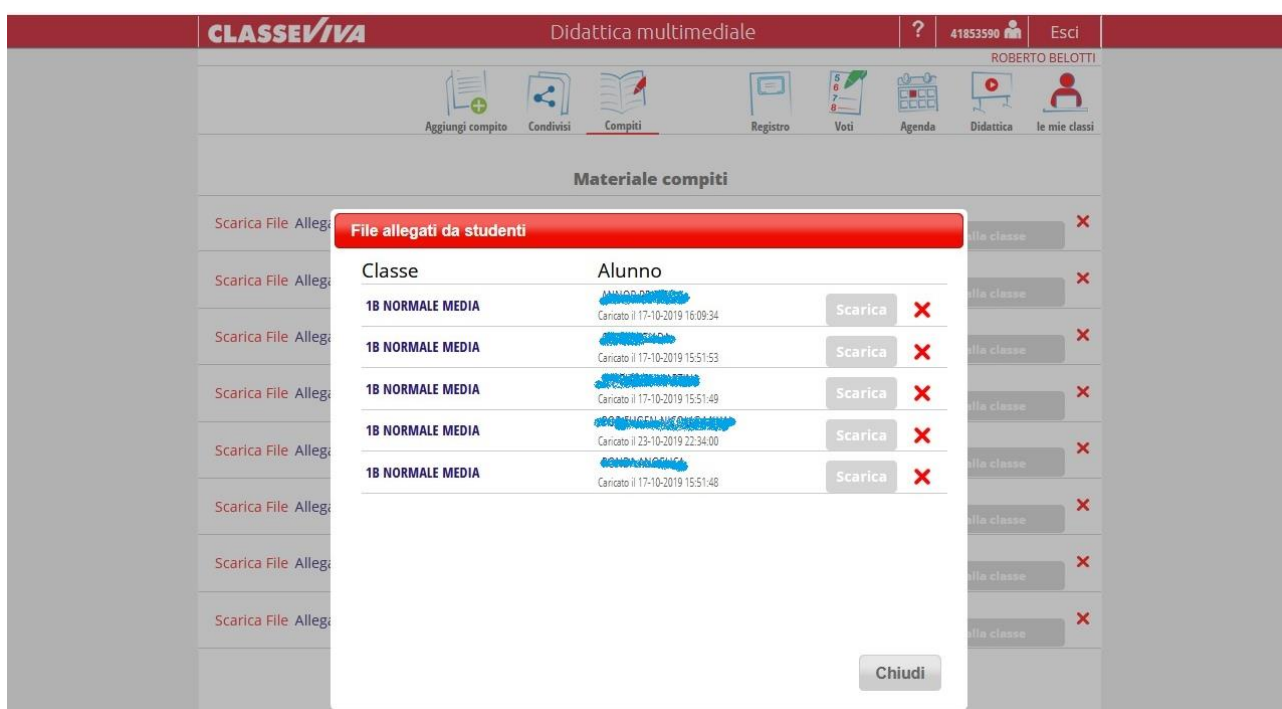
CLASSEVIVA Didattica multimediale ? 41853590 Esci
ROBERTO BELOTTI

Aggiungi compito Condivisi Compiti Registro Voti Agenda Didattica le mie classi

Materiale compiti

Scarica File Alleg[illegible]
Scarica File Alleg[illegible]
Scarica File Alleg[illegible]
Scarica File Alleg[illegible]
Scarica File Alleg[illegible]
Scarica File Alleg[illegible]
Scarica File Alleg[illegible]
Scarica File Alleg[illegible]

File allegati da studenti

| Classe | Alunno | | |
|---|---|---|---|
| 1B NORMALE MEDIA | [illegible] Caricato il 17-10-2019 16:09:34 | Scarica | ✕ |
| 1B NORMALE MEDIA | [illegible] Caricato il 17-10-2019 15:51:53 | Scarica | ✕ |
| 1B NORMALE MEDIA | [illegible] Caricato il 17-10-2019 15:51:49 | Scarica | ✕ |
| 1B NORMALE MEDIA | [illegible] Caricato il 23-10-2019 22:34:00 | Scarica | ✕ |
| 1B NORMALE MEDIA | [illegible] Caricato il 17-10-2019 15:51:48 | Scarica | ✕ |

Chiudi

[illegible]lla classe ✕
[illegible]lla classe ✕
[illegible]lla classe ✕
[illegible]lla classe ✕
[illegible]lla classe ✕
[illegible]lla classe ✕
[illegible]lla classe ✕
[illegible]lla classe ✕